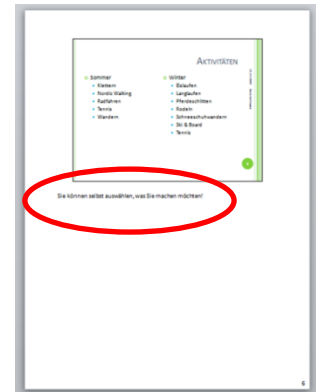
AKTIVITÄTEN

Sommer
- Klettern
- Nordic Walking
- Radfahren
- Tennis
- Wandern

Winter
- Eislaufen
- Langlaufen
- Pferdeschlitten
- Rodeln
- Schneeschuhwandern
- Ski & Board
- Tennis

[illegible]

Sie können selbst auswählen, was Sie machen möchten!

6